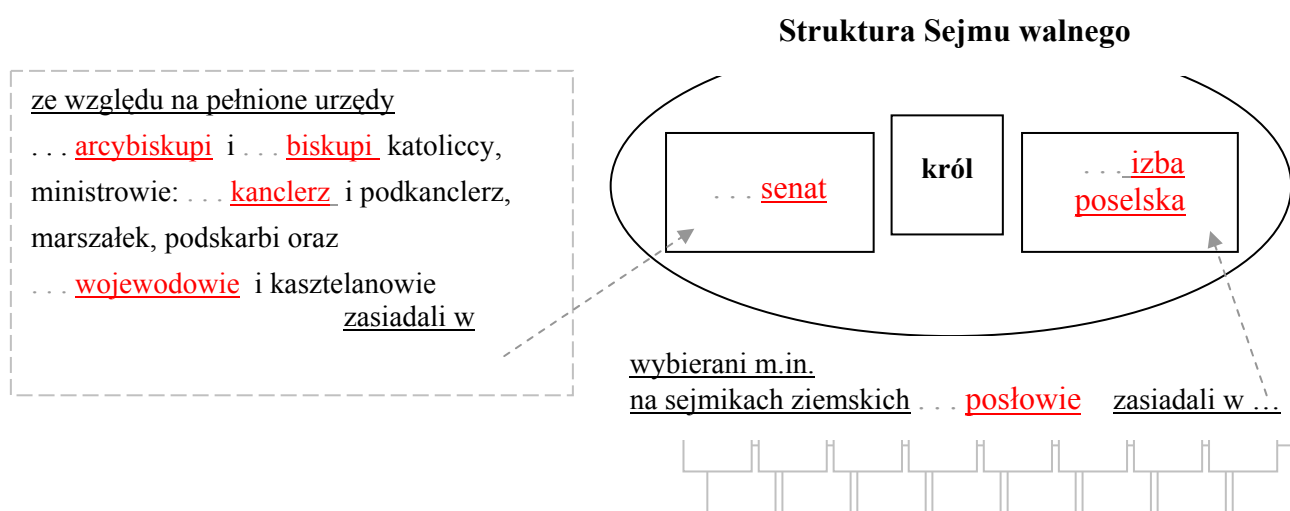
Struktura Sejmu walnego

ze względu na pełnione urzędy

. . . arcybiskupi i . . . biskupi katoliccy, ministrowie: . . . kanclerz i podkanclerz, marszałek, podskarbi oraz . . . wojewodowie i kasztelanowie zasiadali w

. . . senat

król

. . . izba poselska

wybierani m.in. na sejmikach ziemskich . . . posłowie zasiadali w …